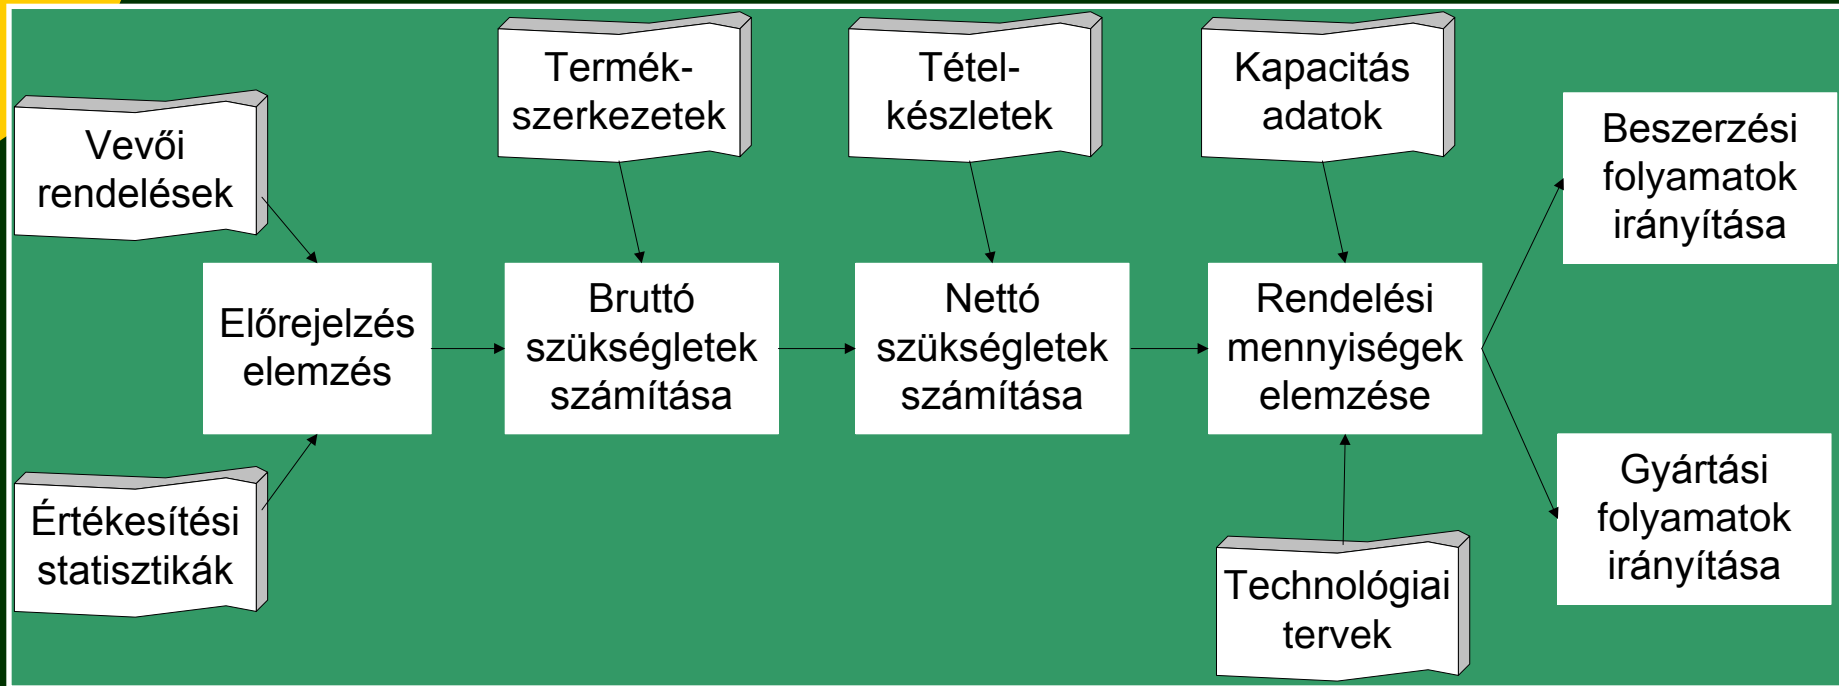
Termék-szerkezetek

Tétel-készletek

Kapacitás adatok

Vevői rendelések

Beszerzési folyamatok irányítása

Előrejelzés elemzés

Bruttó szükségletek számítása

Nettó szükségletek számítása

Rendelési mennyiségek elemzése

Értékesítési statisztikák

Gyártási folyamatok irányítása

Technológiai tervek